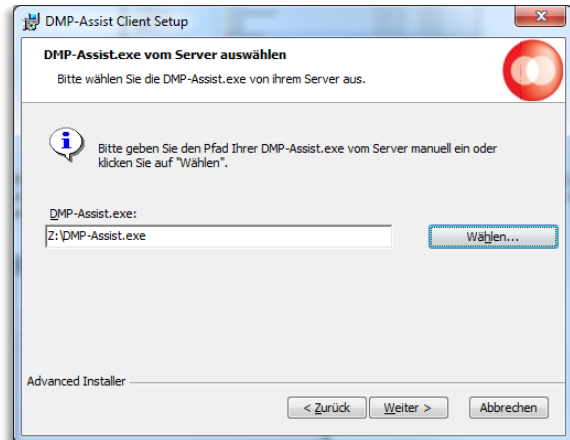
DMP-Assist Client Setup

DMP-Assist.exe vom Server auswählen

Bitte wählen Sie die DMP-Assist.exe von ihrem Server aus.

Bitte geben Sie den Pfad Ihrer DMP-Assist.exe vom Server manuell ein oder klicken Sie auf "Wählen".

DMP-Assist.exe:

Z:\DMP-Assist.exe

Wählen...

Advanced Installer

< Zurück

Weiter >

Abbrechen